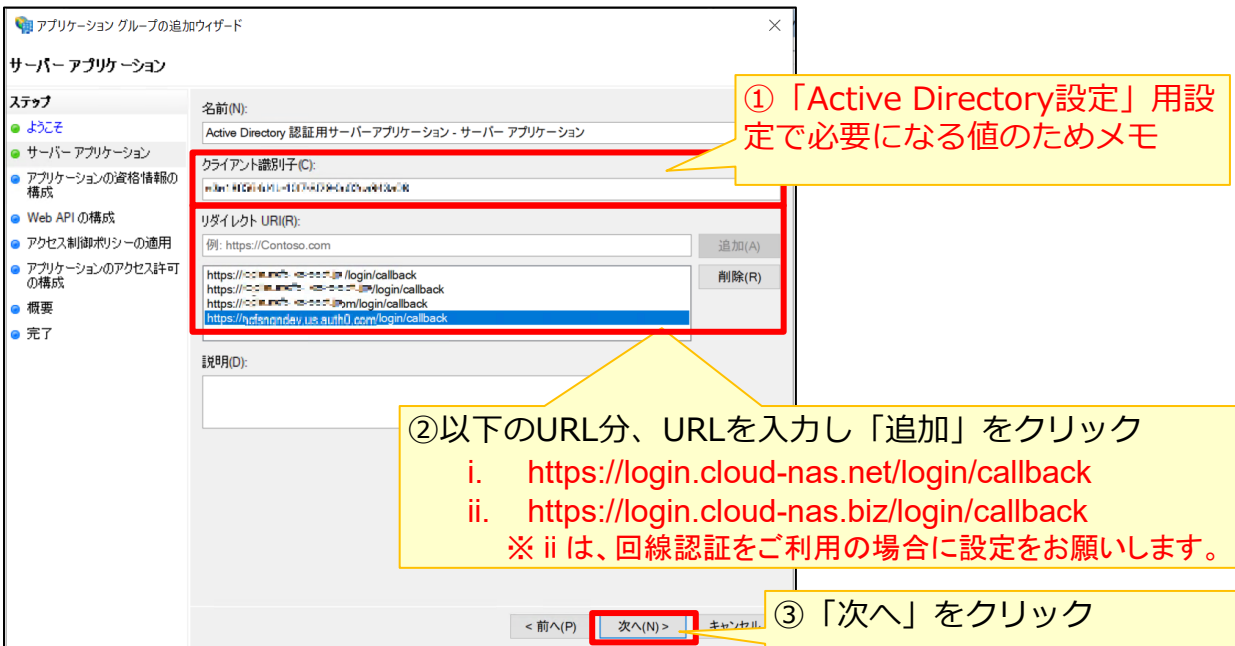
アプリケーション グループの追加ウィザード

サーバー アプリケーション

ステップ
ようこそ
サーバー アプリケーション
アプリケーションの資格情報の構成
Web API の構成
アクセス制御ポリシーの適用
アプリケーションのアクセス許可の構成
概要
完了

名前(N):
Active Directory 認証用サーバーアプリケーション - サーバー アプリケーション

クライアント識別子(C):
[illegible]

リダイレクト URI(R):
例: https://Contoso.com
追加(A)
https://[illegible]/login/callback
https://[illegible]/login/callback
https://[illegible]m/login/callback
https://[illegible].us.auth0.com/login/callback
削除(R)

説明(D):

< 前へ(P)
次へ(N) >
キャンセル

①「Active Directory設定」用設定で必要になる値のためメモ

②以下のURL分、URLを入力し「追加」をクリック
i. https://login.cloud-nas.net/login/callback
ii. https://login.cloud-nas.biz/login/callback
※ ii は、回線認証をご利用の場合に設定をお願いします。

③「次へ」をクリック